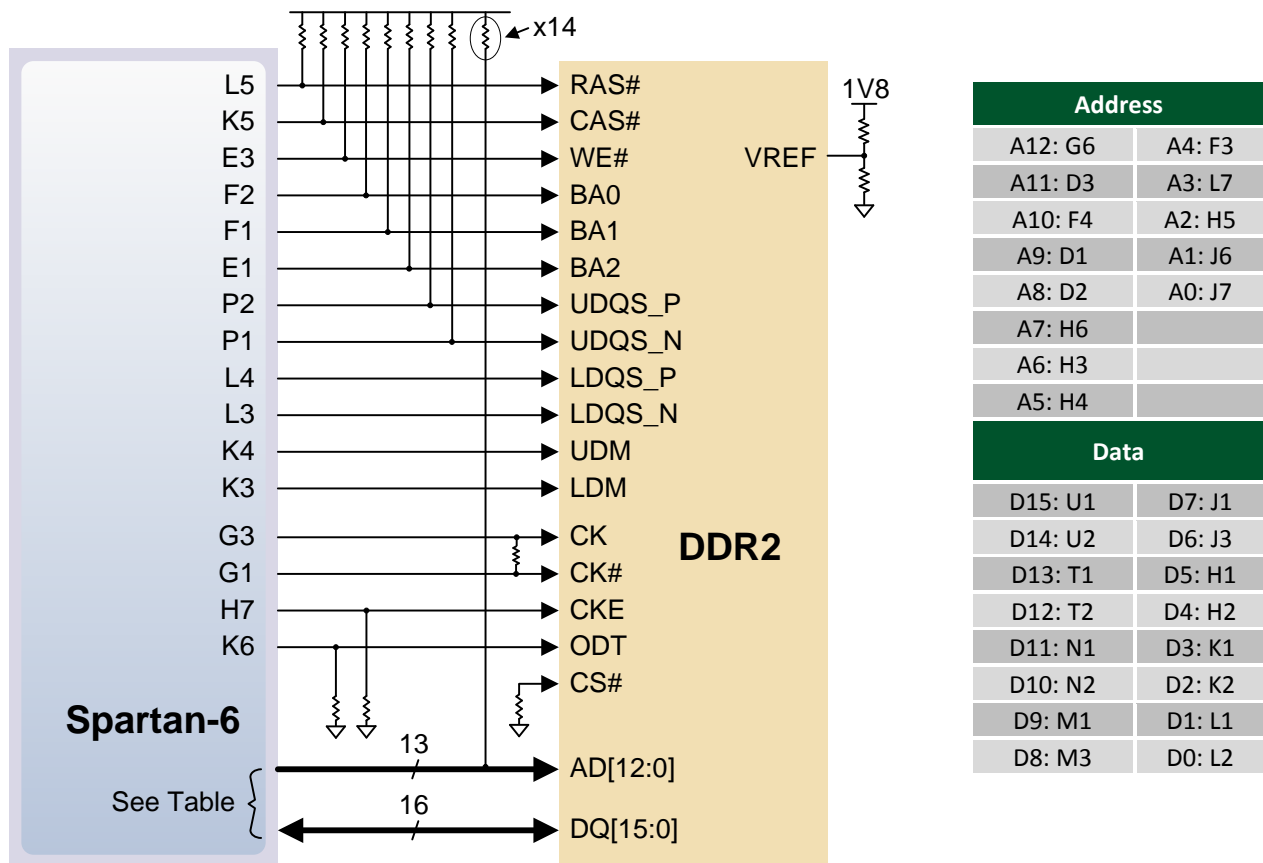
x14

L5
K5
E3
F2
F1
E1
P2
P1
L4
L3
K4
K3
G3
G1
H7
K6

Spartan-6

See Table

13
16

RAS#
CAS#
WE#
BA0
BA1
BA2
UDQS_P
UDQS_N
LDQS_P
LDQS_N
UDM
LDM
CK
CK#
CKE
ODT
CS#
AD[12:0]
DQ[15:0]

DDR2

1V8
VREF

| Address | |
|---|---|
| A12: G6 | A4: F3 |
| A11: D3 | A3: L7 |
| A10: F4 | A2: H5 |
| A9: D1 | A1: J6 |
| A8: D2 | A0: J7 |
| A7: H6 | |
| A6: H3 | |
| A5: H4 | |

| Data | |
|---|---|
| D15: U1 | D7: J1 |
| D14: U2 | D6: J3 |
| D13: T1 | D5: H1 |
| D12: T2 | D4: H2 |
| D11: N1 | D3: K1 |
| D10: N2 | D2: K2 |
| D9: M1 | D1: L1 |
| D8: M3 | D0: L2 |